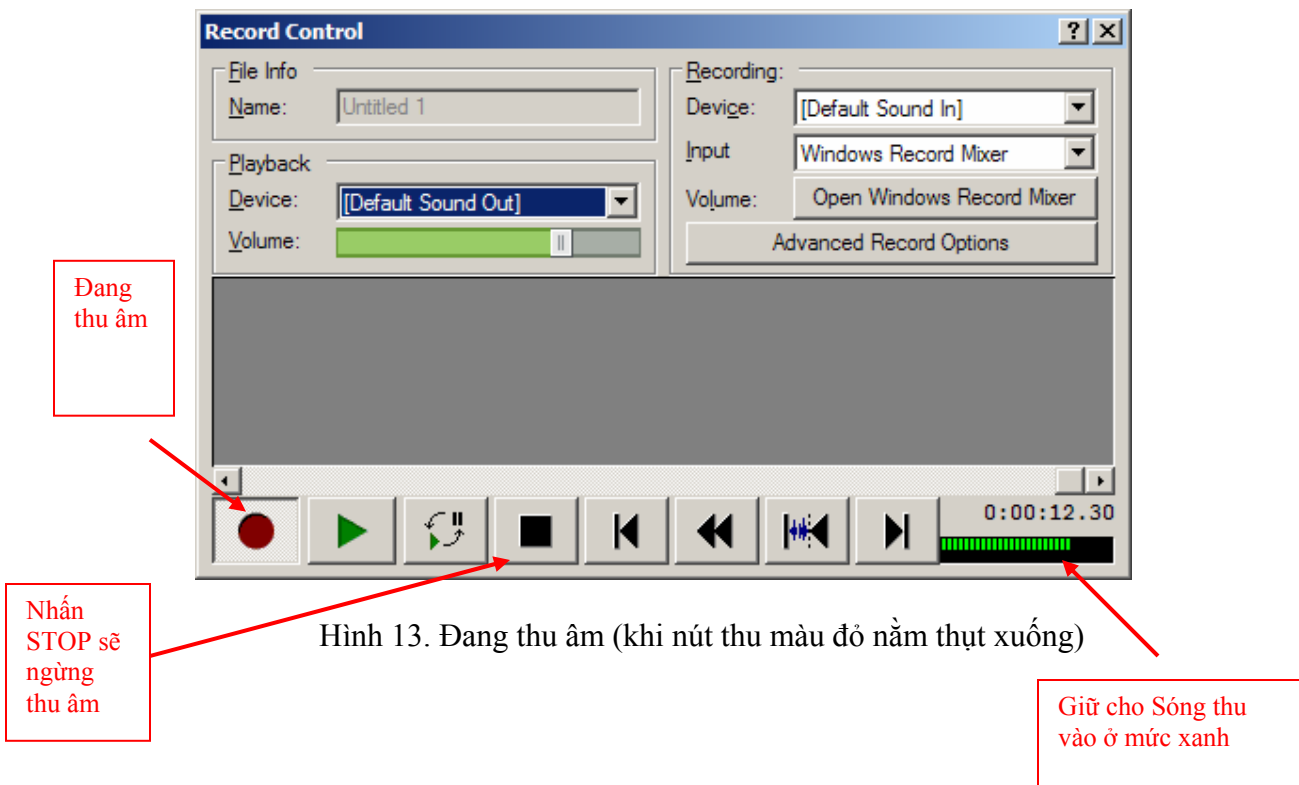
Record Control

? X

File Info
Name: Untitled 1

Playback
Device: [Default Sound Out]
Volume:

Recording:
Device: [Default Sound In]
Input Windows Record Mixer
Volume: Open Windows Record Mixer
Advanced Record Options

Đang thu âm

0:00:12.30

Nhấn STOP sẽ ngừng thu âm

Hình 13. Đang thu âm (khi nút thu màu đỏ nằm thụt xuống)

Giữ cho Sóng thu vào ở mức xanh